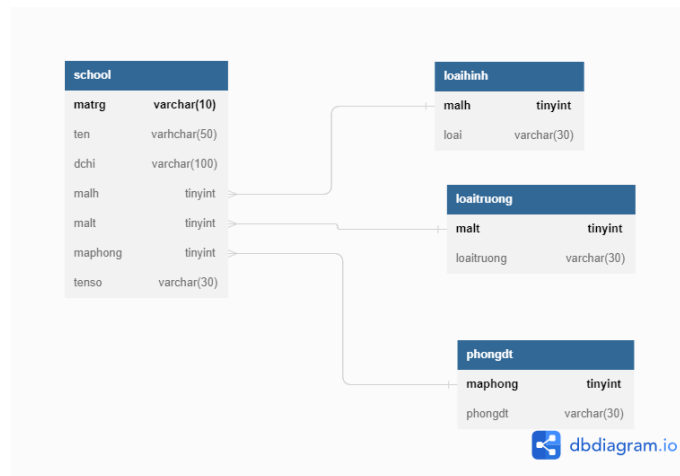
school

| matrg | varchar(10) |
|---|---|
| ten | varhchar(50) |
| dchi | varchar(100) |
| malh | tinyint |
| malt | tinyint |
| maphong | tinyint |
| tenso | varchar(30) |

loaihinh

| malh | tinyint |
|---|---|
| loai | varchar(30) |

loaitruong

| malt | tinyint |
|---|---|
| loaitruong | varchar(30) |

phongdt

| maphong | tinyint |
|---|---|
| phongdt | varchar(30) |

dbdiagram.io